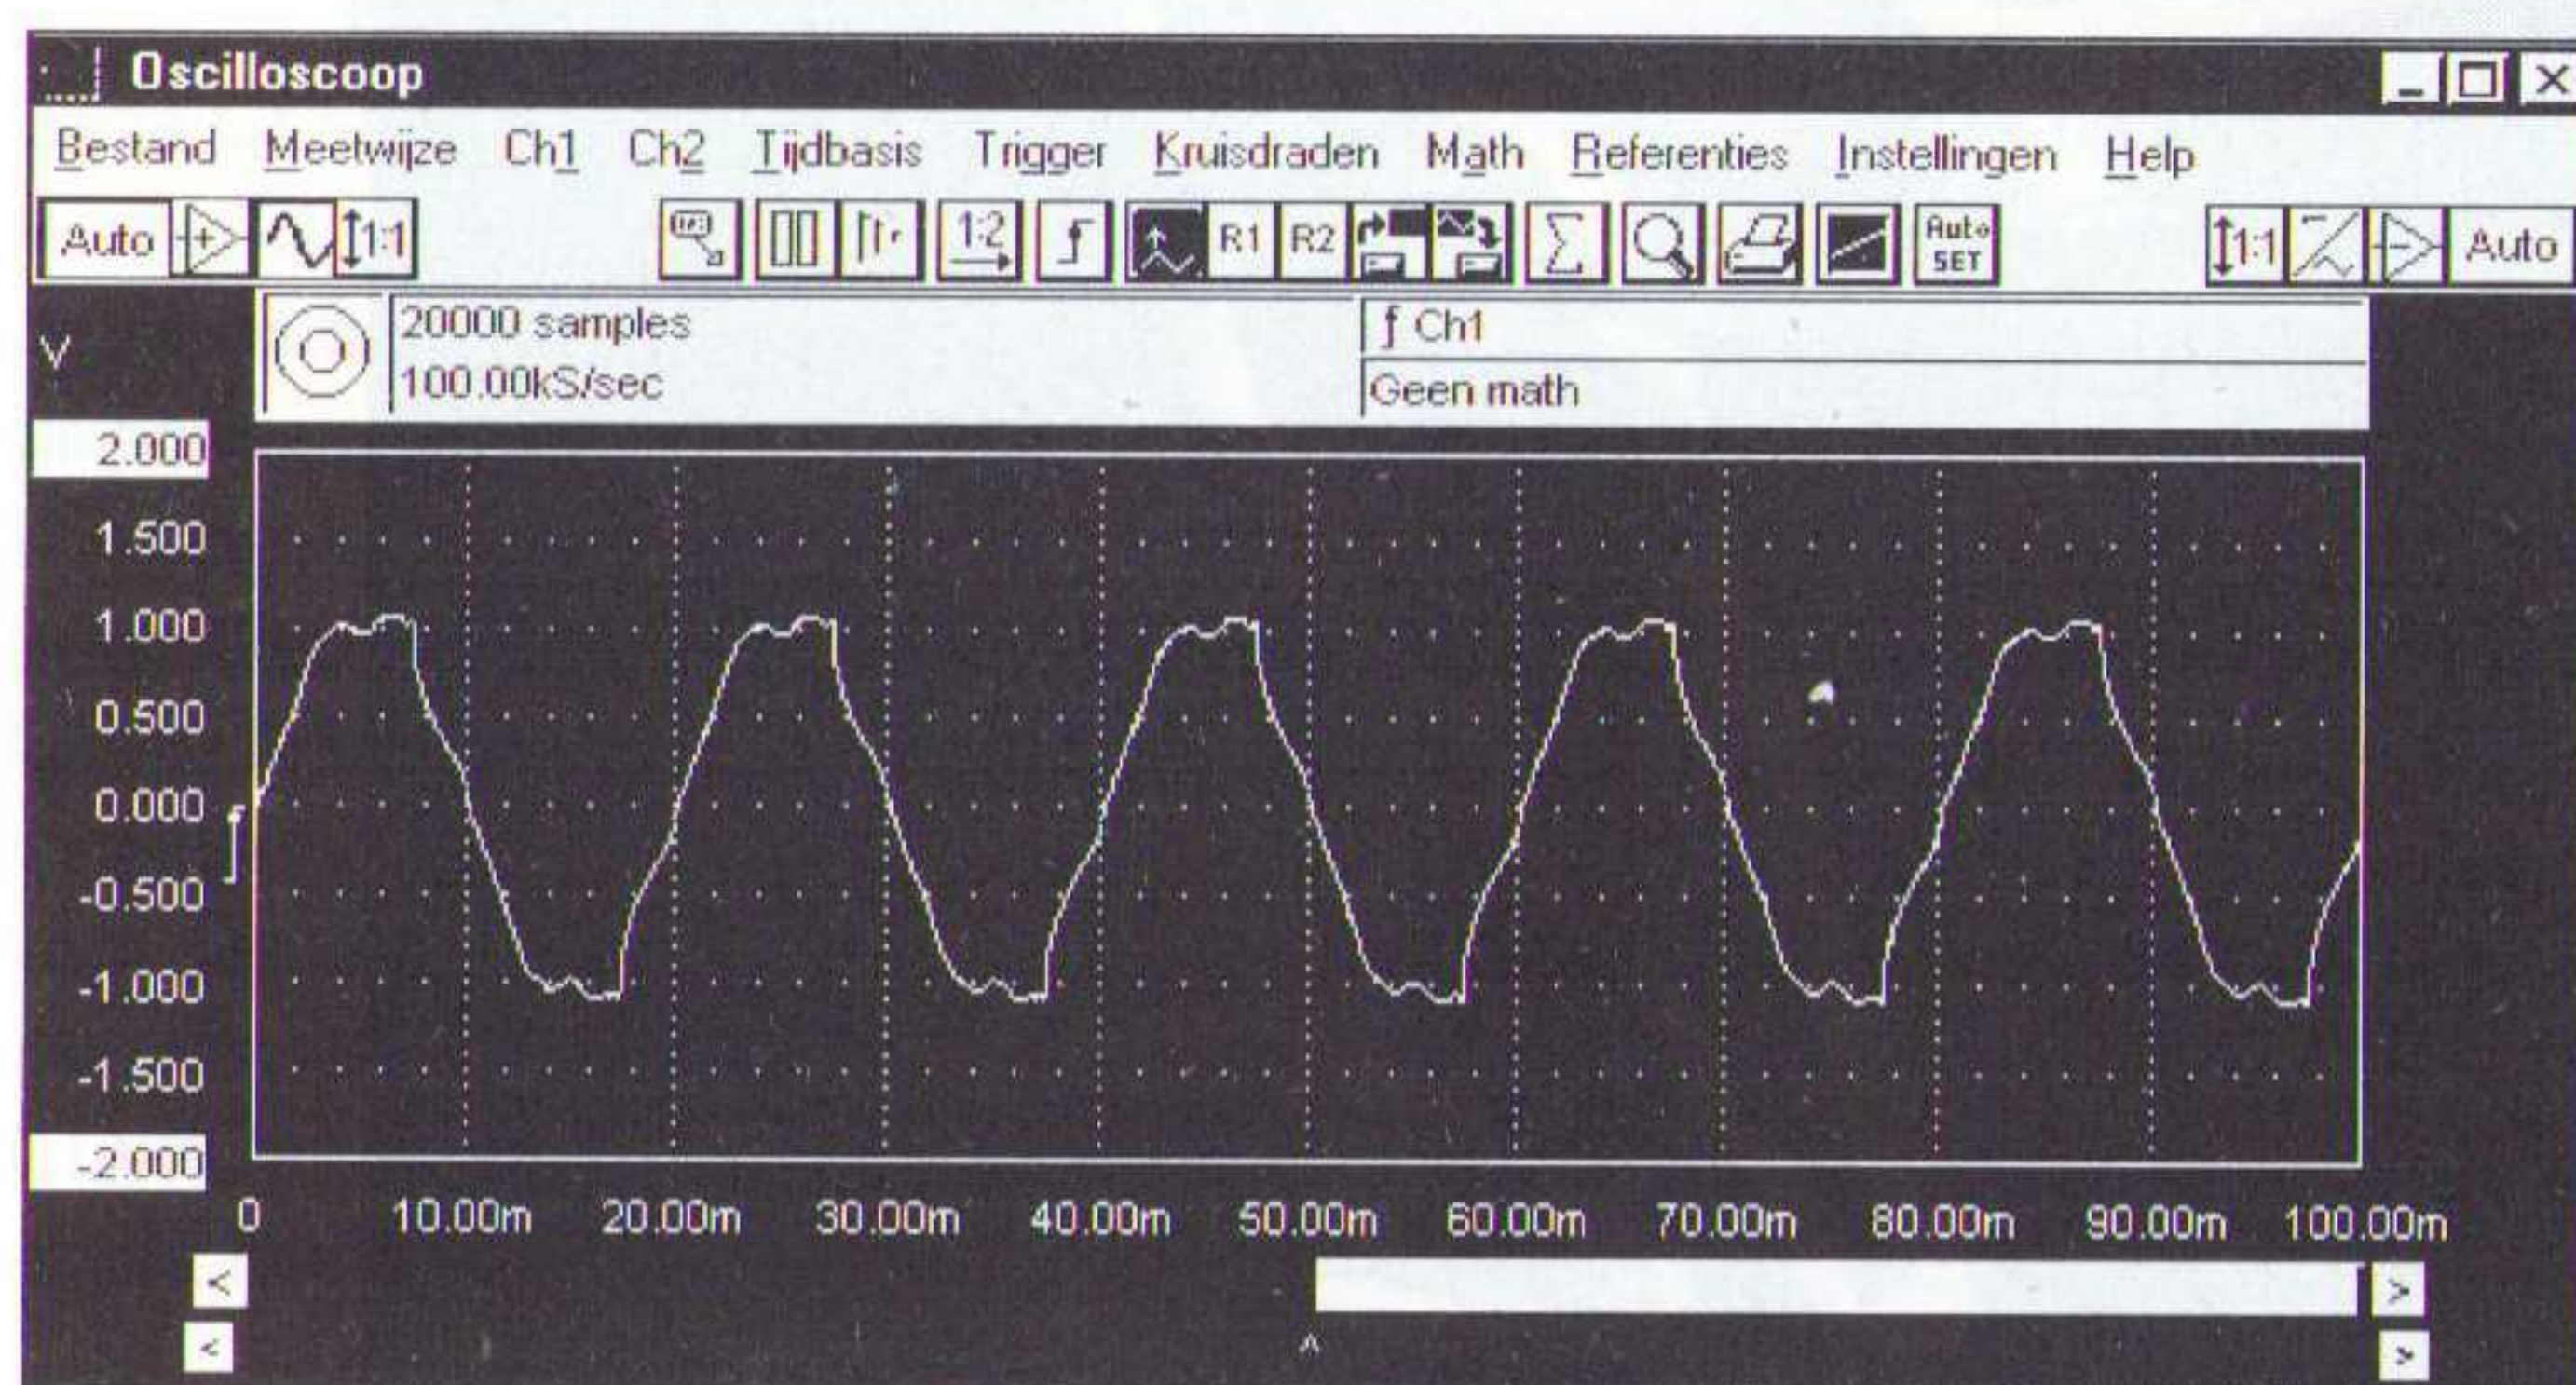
Oscilloscoop

Bestand Meetwijze Ch1 Ch2 Tijdbasis Trigger Kruisdraden Math Referenties Instellingen Help

Auto 1:1 1:2 R1 R2 Auto SET 1:1 Auto

20000 samples
100.00kS/sec

f Ch1
Geen math

V
2.000
1.500
1.000
0.500
0.000
-0.500
-1.000
-1.500
-2.000

0 10.00m 20.00m 30.00m 40.00m 50.00m 60.00m 70.00m 80.00m 90.00m 100.00m

< >
< >